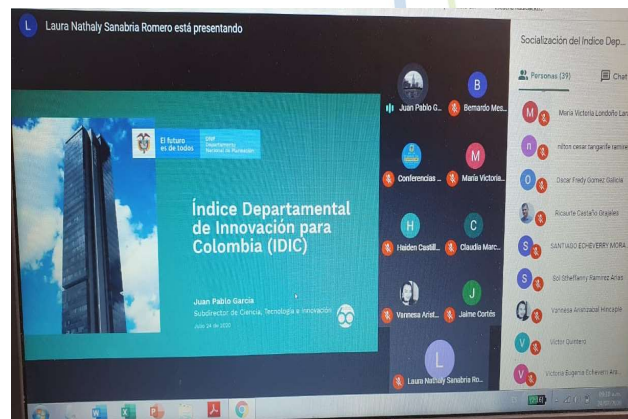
L Laura Nathaly Sanabria Romero está presentando

El futuro es de todos

DNP Departamento Nacional de Planeación

Índice Departamental de Innovación para Colombia (IDIC)

Juan Pablo García
Subdirector de Ciencia, Tecnología e Innovación
Julio 24 de 2020

Juan Pablo G...
B Bernardo Mes...
Conferencias ...
M María Victoria...
H Haiden Castill...
C Claudia Marc...
Vanessa Arist...
J Jaime Cortés
L Laura Nathaly Sanabria Ro...

Socialización del Indice Dep...

Personas (39)
Chat

M María Victoria Londoño Lar...
n nilton cesar tangarife ramire...
O Oscar Fredy Gomez Gallola
Ricaurte Castaño Grajales
S SANTIAGO ECHEVERRY MORA
S Sol Stheffanny Ramirez Arias
Vanessa Aristizabal Hincapie
V Victor Quintero
V Victoria Eugenia Echeverri Ara...